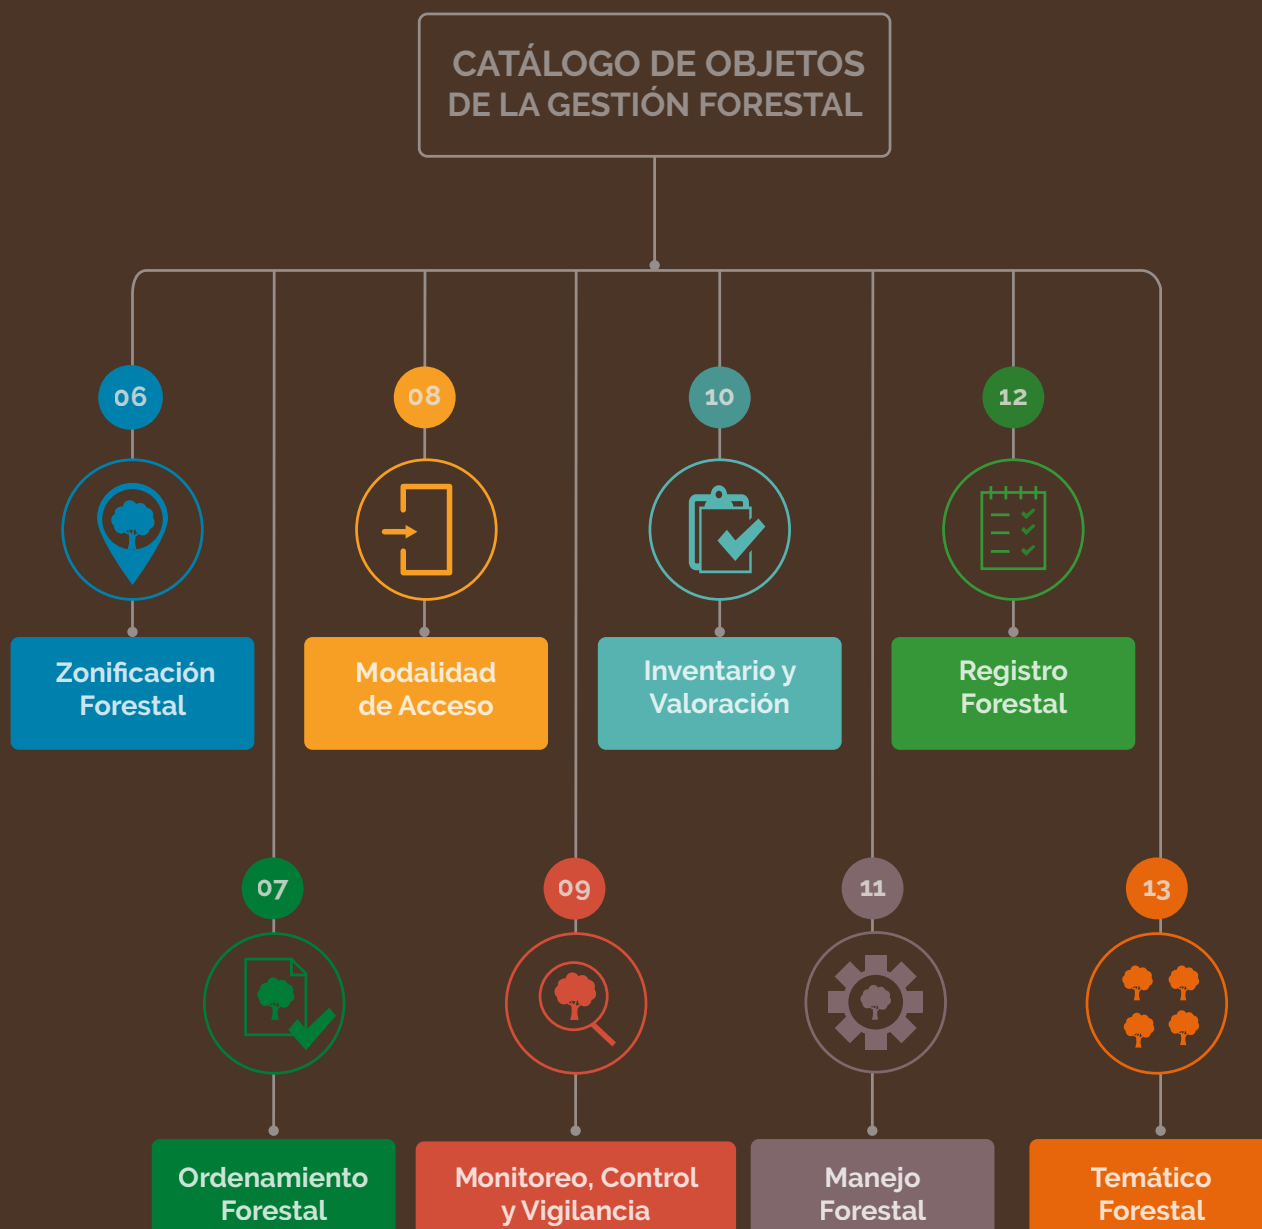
CATÁLOGO DE OBJETOS DE LA GESTIÓN FORESTAL

06
Zonificación Forestal

08
Modalidad de Acceso

10
Inventario y Valoración

12
Registro Forestal

07
Ordenamiento Forestal

09
Monitoreo, Control y Vigilancia

11
Manejo Forestal

13
Temático Forestal